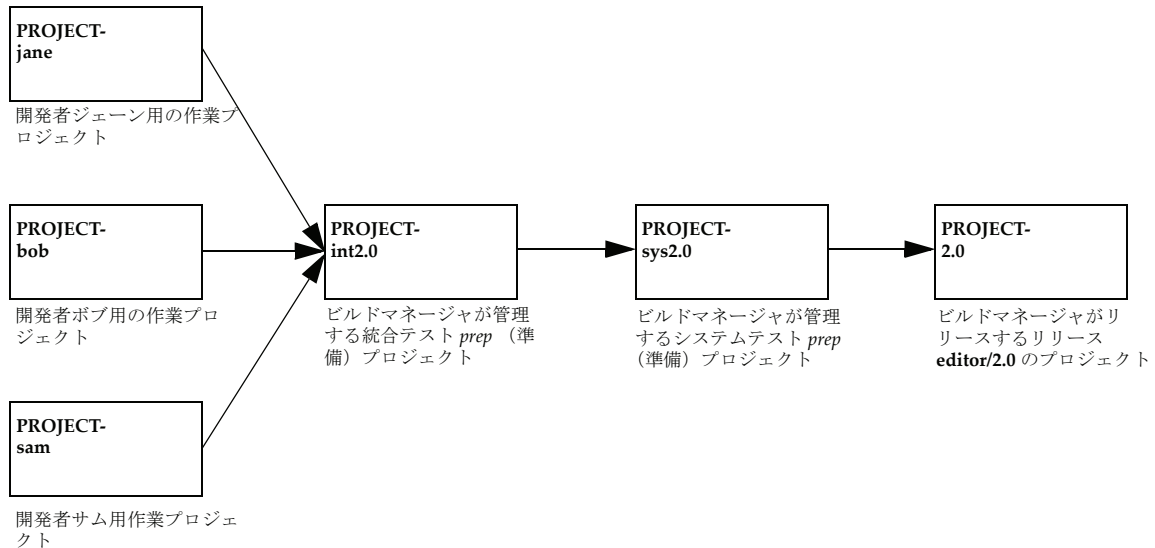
PROJECT-jane

開発者ジェーン用の作業プロジェクト

PROJECT-bob

開発者ボブ用の作業プロジェクト

PROJECT-sam

開発者サム用作業プロジェクト

PROJECT-int2.0

ビルドマネージャが管理する統合テスト prep（準備）プロジェクト

PROJECT-sys2.0

ビルドマネージャが管理するシステムテスト prep（準備）プロジェクト

PROJECT-2.0

ビルドマネージャがリリースするリリース editor/2.0 のプロジェクト